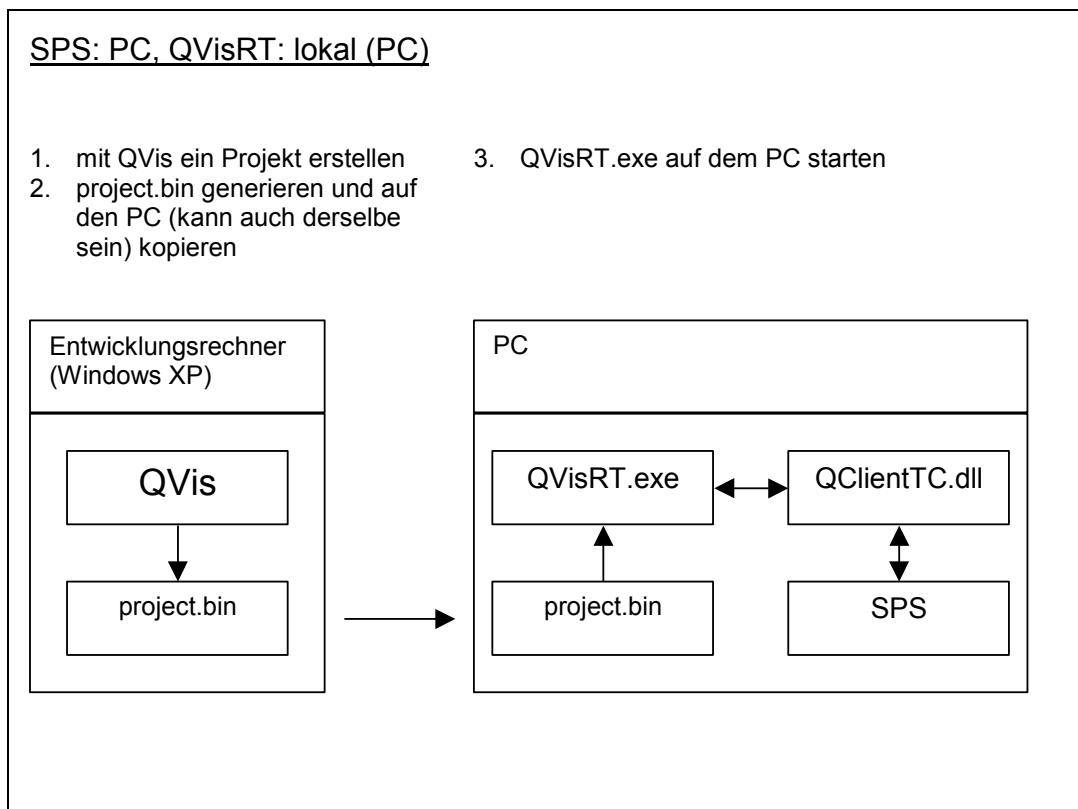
SPS: PC, QVisRT: lokal (PC)

1. mit QVis ein Projekt erstellen
2. project.bin generieren und auf den PC (kann auch derselbe sein) kopieren

3. QVisRT.exe auf dem PC starten

Entwicklungsrechner (Windows XP)

QVis

project.bin

PC

QVisRT.exe

QClientTC.dll

project.bin

SPS